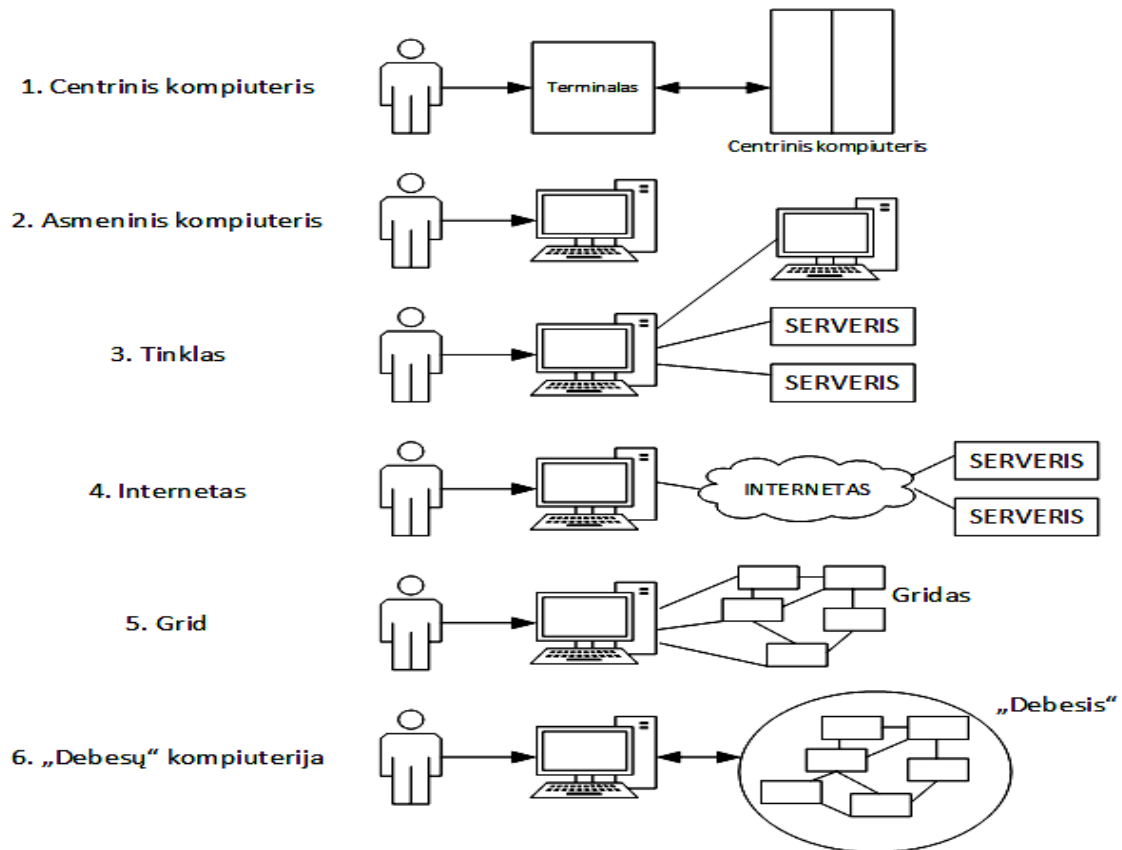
1. Centrinis kompiuteris

Terminalas

Centrinis kompiuteris

2. Asmeninis kompiuteris

3. Tinklas

SERVERIS

SERVERIS

4. Internetas

INTERNETAS

SERVERIS

SERVERIS

5. Grid

Gridas

6. „Debesų“ kompiuterija

„Debesis“